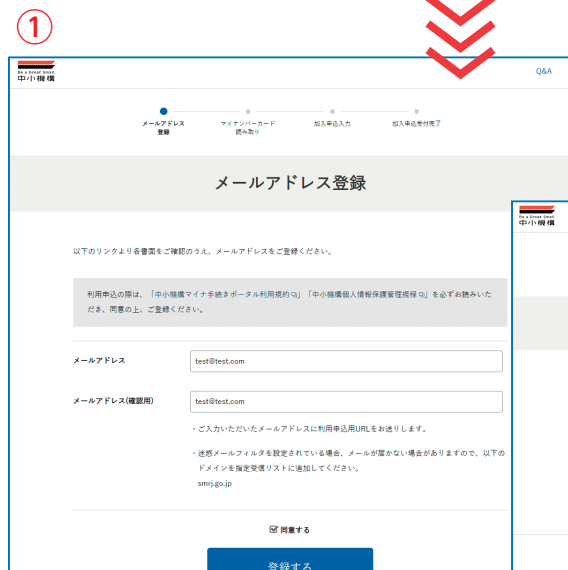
①

Be a Great Small
中小機構

Q&A

メールアドレス登録
マイナンバーカード読み取り
加入申込入力
加入申込受付完了

メールアドレス登録

以下のリンクより各書面をご確認のうえ、メールアドレスをご登録ください。

利用申込の際は、「中小機構マイナ手続きポータル利用規約」「中小機構個人情報保護管理規程」を必ずお読みいただき、同意の上、ご登録ください。

メールアドレス test@test.com

メールアドレス(確認用) test@test.com

・ご入力いただいたメールアドレスに利用申込用URLをお送りします。

・迷惑メールフィルタを設定されている場合、メールが届かない場合がありますので、以下のドメインを指定受信リストに追加してください。
smrj.go.jp

同意する

登録する

Be a Great Small
中小機構